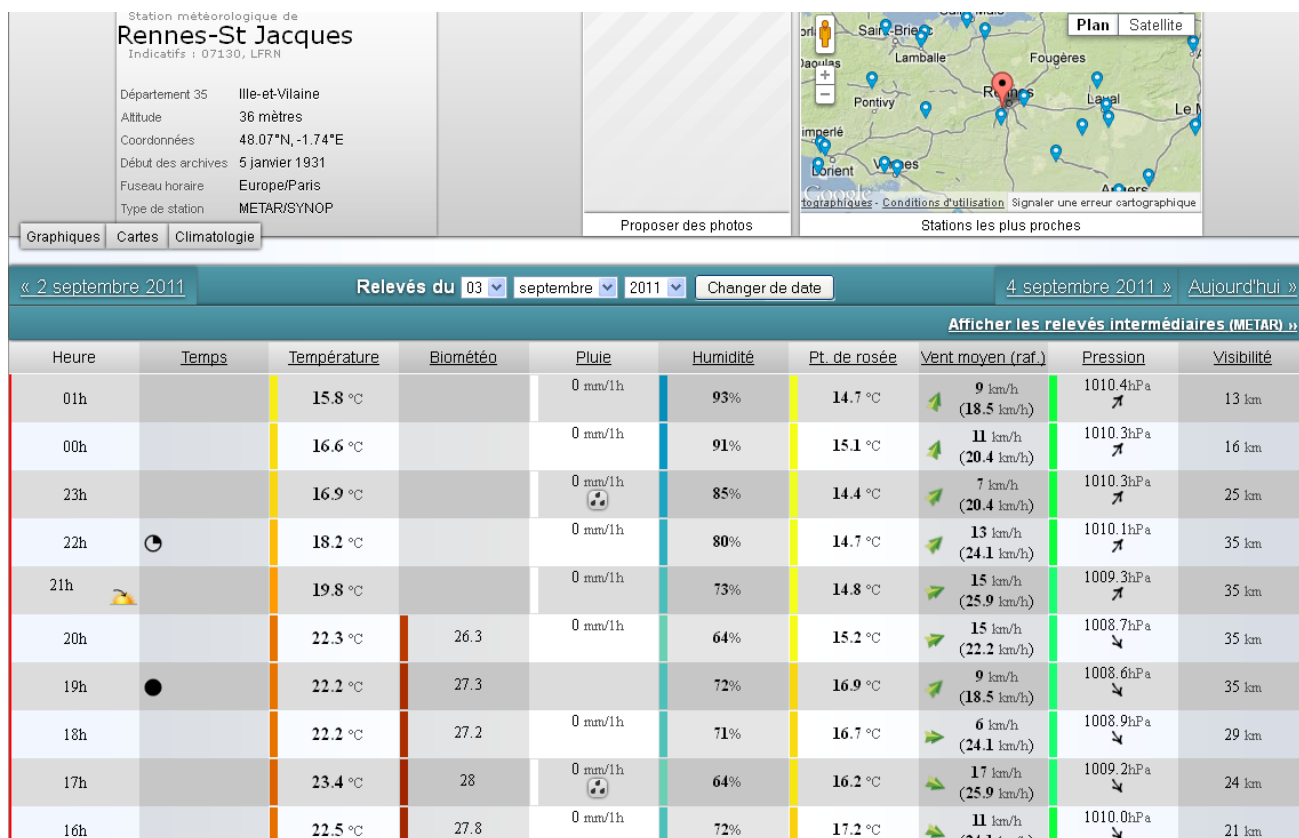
Station météorologique de
Rennes-St Jacques
Indicatifs : 07130, LFRN

| | |
|---|---|
| Département 35 | Ille-et-Vilaine |
| Altitude | 36 mètres |
| Coordonnées | 48.07°N, -1.74°E |
| Début des archives | 5 janvier 1931 |
| Fuseau horaire | Europe/Paris |
| Type de station | METAR/SYNOP |

Graphiques Cartes Climatologie

Proposer des photos

Plan Satellite
Saint-Brieuc Lamballe Fougères Pontivy Rennes Laval Le M Lorient Vannes Angers
Google
tographiques - Conditions d'utilisation Signaler une erreur cartographique
Stations les plus proches

« 2 septembre 2011 Relevés du 03 septembre 2011 Changer de date 4 septembre 2011 » Aujourd'hui »

Afficher les relevés intermédiaires (METAR) »

| Heure | Temps | Température | Biométéo | Pluie | Humidité | Pt. de rosée | Vent moyen (raf.) | Pression | Visibilité |
|---|---|---|---|---|---|---|---|---|---|
| 01h | | 15.8 °C | | 0 mm/1h | 93% | 14.7 °C | 9 km/h (18.5 km/h) | 1010.4hPa | 13 km |
| 00h | | 16.6 °C | | 0 mm/1h | 91% | 15.1 °C | 11 km/h (20.4 km/h) | 1010.3hPa | 16 km |
| 23h | | 16.9 °C | | 0 mm/1h | 85% | 14.4 °C | 7 km/h (20.4 km/h) | 1010.3hPa | 25 km |
| 22h | | 18.2 °C | | 0 mm/1h | 80% | 14.7 °C | 13 km/h (24.1 km/h) | 1010.1hPa | 35 km |
| 21h | | 19.8 °C | | 0 mm/1h | 73% | 14.8 °C | 15 km/h (25.9 km/h) | 1009.3hPa | 35 km |
| 20h | | 22.3 °C | 26.3 | 0 mm/1h | 64% | 15.2 °C | 15 km/h (22.2 km/h) | 1008.7hPa | 35 km |
| 19h | | 22.2 °C | 27.3 | | 72% | 16.9 °C | 9 km/h (18.5 km/h) | 1008.6hPa | 35 km |
| 18h | | 22.2 °C | 27.2 | 0 mm/1h | 71% | 16.7 °C | 6 km/h (24.1 km/h) | 1008.9hPa | 29 km |
| 17h | | 23.4 °C | 28 | 0 mm/1h | 64% | 16.2 °C | 17 km/h (25.9 km/h) | 1009.2hPa | 24 km |
| 16h | | 22.5 °C | 27.8 | 0 mm/1h | 72% | 17.2 °C | 11 km/h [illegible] | 1010.0hPa | 21 km |